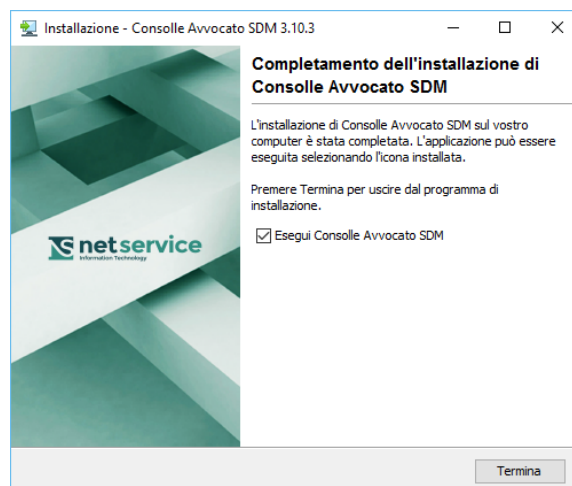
Installazione - Consolle Avvocato SDM 3.10.3

Completamento dell'installazione di Consolle Avvocato SDM

L'installazione di Consolle Avvocato SDM sul vostro computer è stata completata. L'applicazione può essere eseguita selezionando l'icona installata.

Premere Termina per uscire dal programma di installazione.

Esegui Consolle Avvocato SDM

netservice
Information Technology

Termina